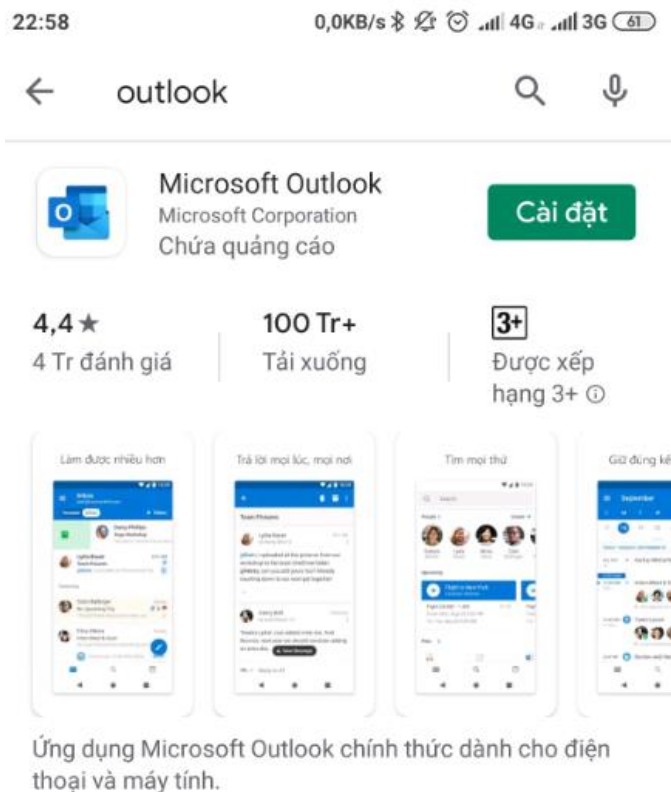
22:58 0,0KB/s 4G 3G 61

outlook

Microsoft Outlook
Microsoft Corporation
Chứa quảng cáo

Cài đặt

4,4★
4 Tr đánh giá

100 Tr+
Tải xuống

3+
Được xếp hạng 3+ ⓘ

Làm được nhiều hơn

Trả lời mọi lúc, mọi nơi

Tìm mọi thứ

Giữ đúng kế

Ứng dụng Microsoft Outlook chính thức dành cho điện thoại và máy tính.